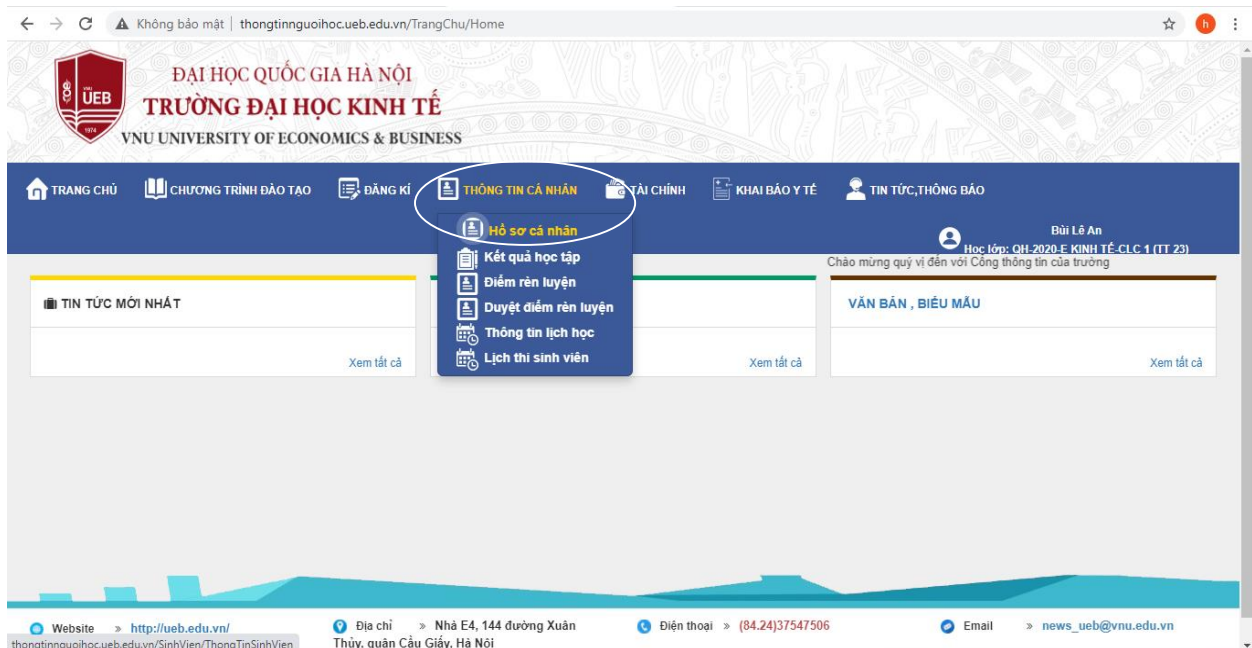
Không bảo mật | thongtinnguoihoc.ueb.edu.vn/TrangChu/Home

h

UEB
1974

ĐẠI HỌC QUỐC GIA HÀ NỘI
TRƯỜNG ĐẠI HỌC KINH TẾ
VNU UNIVERSITY OF ECONOMICS & BUSINESS

TRANG CHỦ
CHƯƠNG TRÌNH ĐÀO TẠO
ĐĂNG KÍ
THÔNG TIN CÁ NHÂN
TÀI CHÍNH
KHAI BÁO Y TẾ
TIN TỨC,THÔNG BÁO

Hồ sơ cá nhân
Kết quả học tập
Điểm rèn luyện
Duyệt điểm rèn luyện
Thông tin lịch học
Lịch thi sinh viên

Bùi Lê An
Học lớp: QH-2020-E KINH TẾ-CLC 1 (TT 23)
Chào mừng quý vị đến với Cổng thông tin của trường

TIN TỨC MỚI NHẤT
Xem tất cả

Xem tất cả

VĂN BẢN , BIỂU MẪU
Xem tất cả

Website » http://ueb.edu.vn/
Địa chỉ » Nhà E4, 144 đường Xuân Thủy, quận Cầu Giấy, Hà Nội
Điện thoại » (84.24)37547506
Email » news_ueb@vnu.edu.vn

thongtinnguoihoc.ueb.edu.vn/SinhVien/ThongTinSinhVien